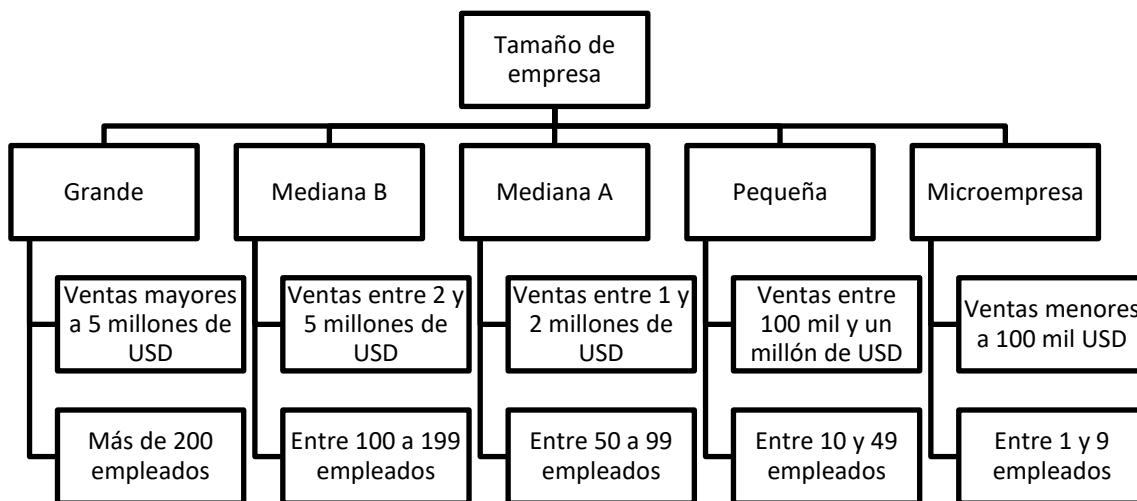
Tamaño de empresa

Grande

Ventas mayores a 5 millones de USD

Más de 200 empleados

Mediana B

Ventas entre 2 y 5 millones de USD

Entre 100 a 199 empleados

Mediana A

Ventas entre 1 y 2 millones de USD

Entre 50 a 99 empleados

Pequeña

Ventas entre 100 mil y un millón de USD

Entre 10 y 49 empleados

Microempresa

Ventas menores a 100 mil USD

Entre 1 y 9 empleados